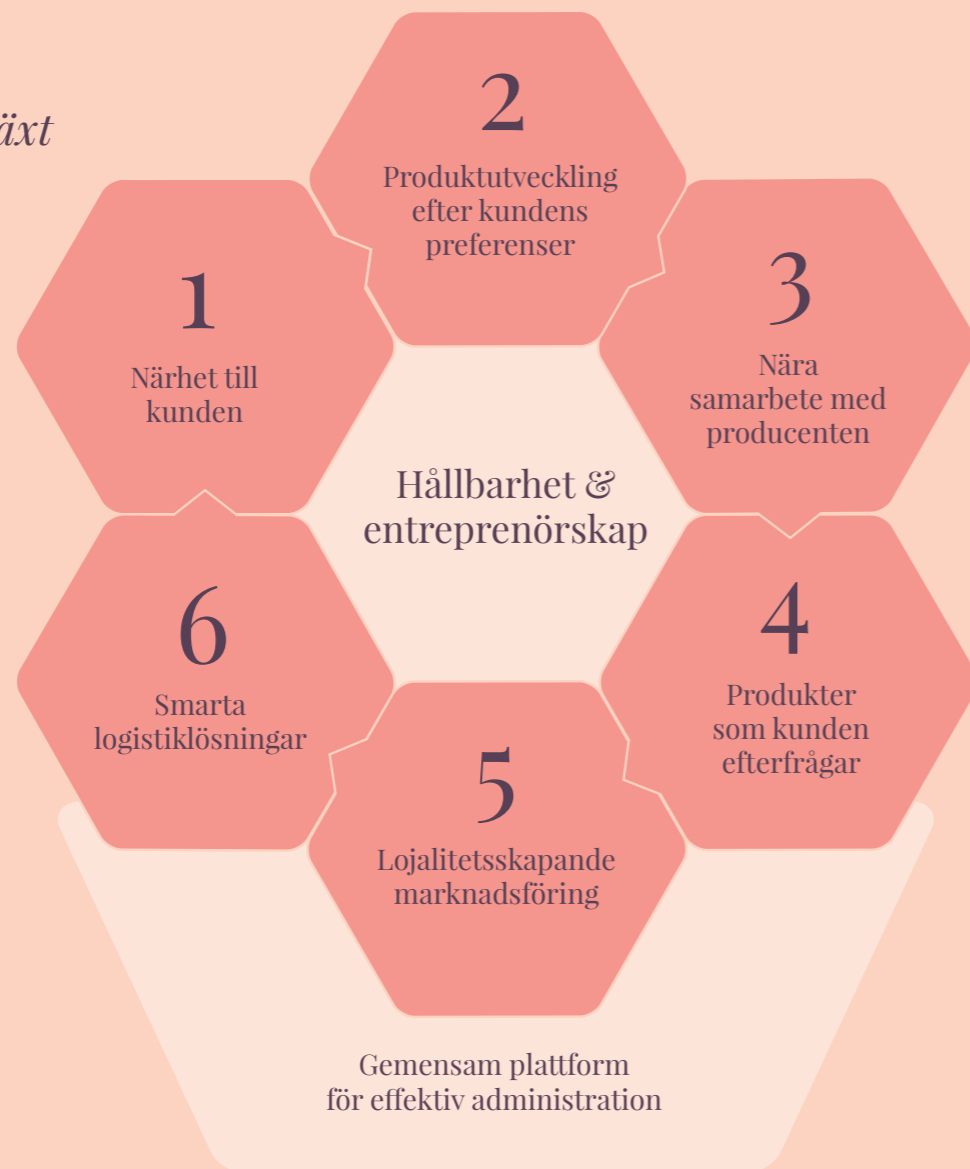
äxt

2
Produktutveckling efter kundens preferenser

1
Närhet till kunden

3
Nära samarbete med producenten

Hållbarhet & entreprenörskap

6
Smarta logistiklösningar

4
Produkter som kunden efterfrågar

5
Lojalitetsskapande marknadsföring

Gemensam plattform för effektiv administration